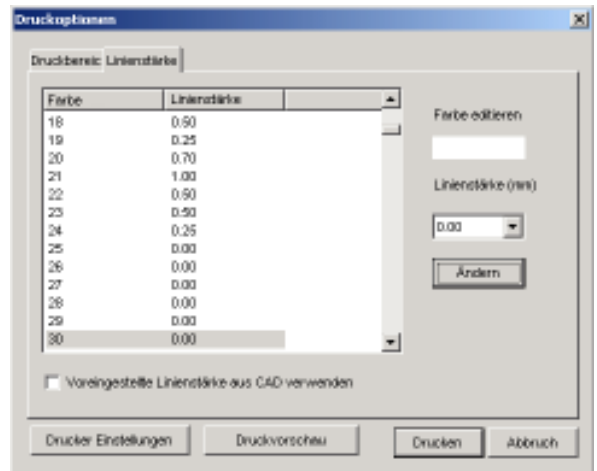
Druckoptionen

Druckbereic Linienstärke

| Farbe | Linienstärke |
|---|---|
| 18 | 0.50 |
| 19 | 0.25 |
| 20 | 0.70 |
| 21 | 1.00 |
| 22 | 0.50 |
| 23 | 0.50 |
| 24 | 0.25 |
| 25 | 0.00 |
| 26 | 0.00 |
| 27 | 0.00 |
| 28 | 0.00 |
| 29 | 0.00 |
| 30 | 0.00 |

Farbe editieren

Linienstärke (mm)

0.00

Ändern

Voreingestellte Linienstärke aus CAD verwenden

Drucker Einstellungen

Druckvorschau

Drucken

Abbruch